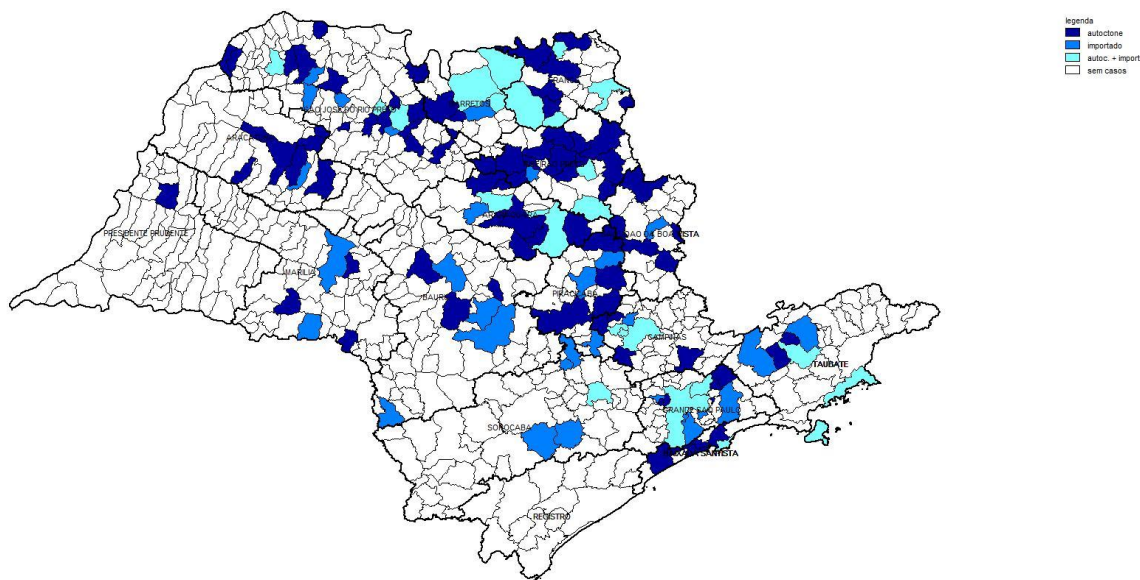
legenda
autoctone
importado
autoc. + import
sem casos

FRANCA
SAO JOSE DO RIO PRETO
BARRETOS
ARAÇA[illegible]
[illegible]
ARARAQUARA
SAO JOAO DA BOA VISTA
PRESIDENTE PRUDENTE
MARILIA
BAURU
PIRACICABA
CAMPINAS
TAUBATE
GRANDE SAO PAULO
SOROCABA
BAIXADA SANTISTA
REGISTRO